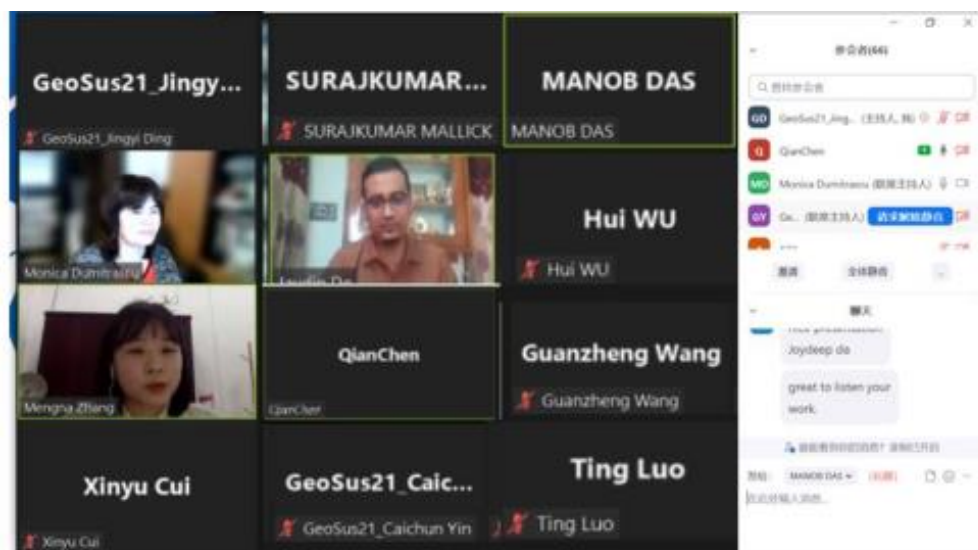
GeoSus21_Jingy...
GeoSus21_Jingyi Ding

SURAJKUMAR...
SURAJKUMAR MALLICK

MANOB DAS
MANOB DAS

Monica Dumitrascu

Joydip De

Hui WU
Hui WU

Mengna Zhang

QianChen
QianChen

Guanzheng Wang
Guanzheng Wang

Xinyu Cui
Xinyu Cui

GeoSus21_Caic...
GeoSus21_Caichun Yin

Ting Luo
Ting Luo

参会者(44)

GeoSus21_Jing... (主持人, 我)
QianChen
Monica Dumitrascu (联席主持人)
Ge... (联席主持人)
请求解除静音

邀请
全体静音

聊天

nice presentation
Joydeep da

great to listen your work

发给: MANOB DAS
在此处输入消息...